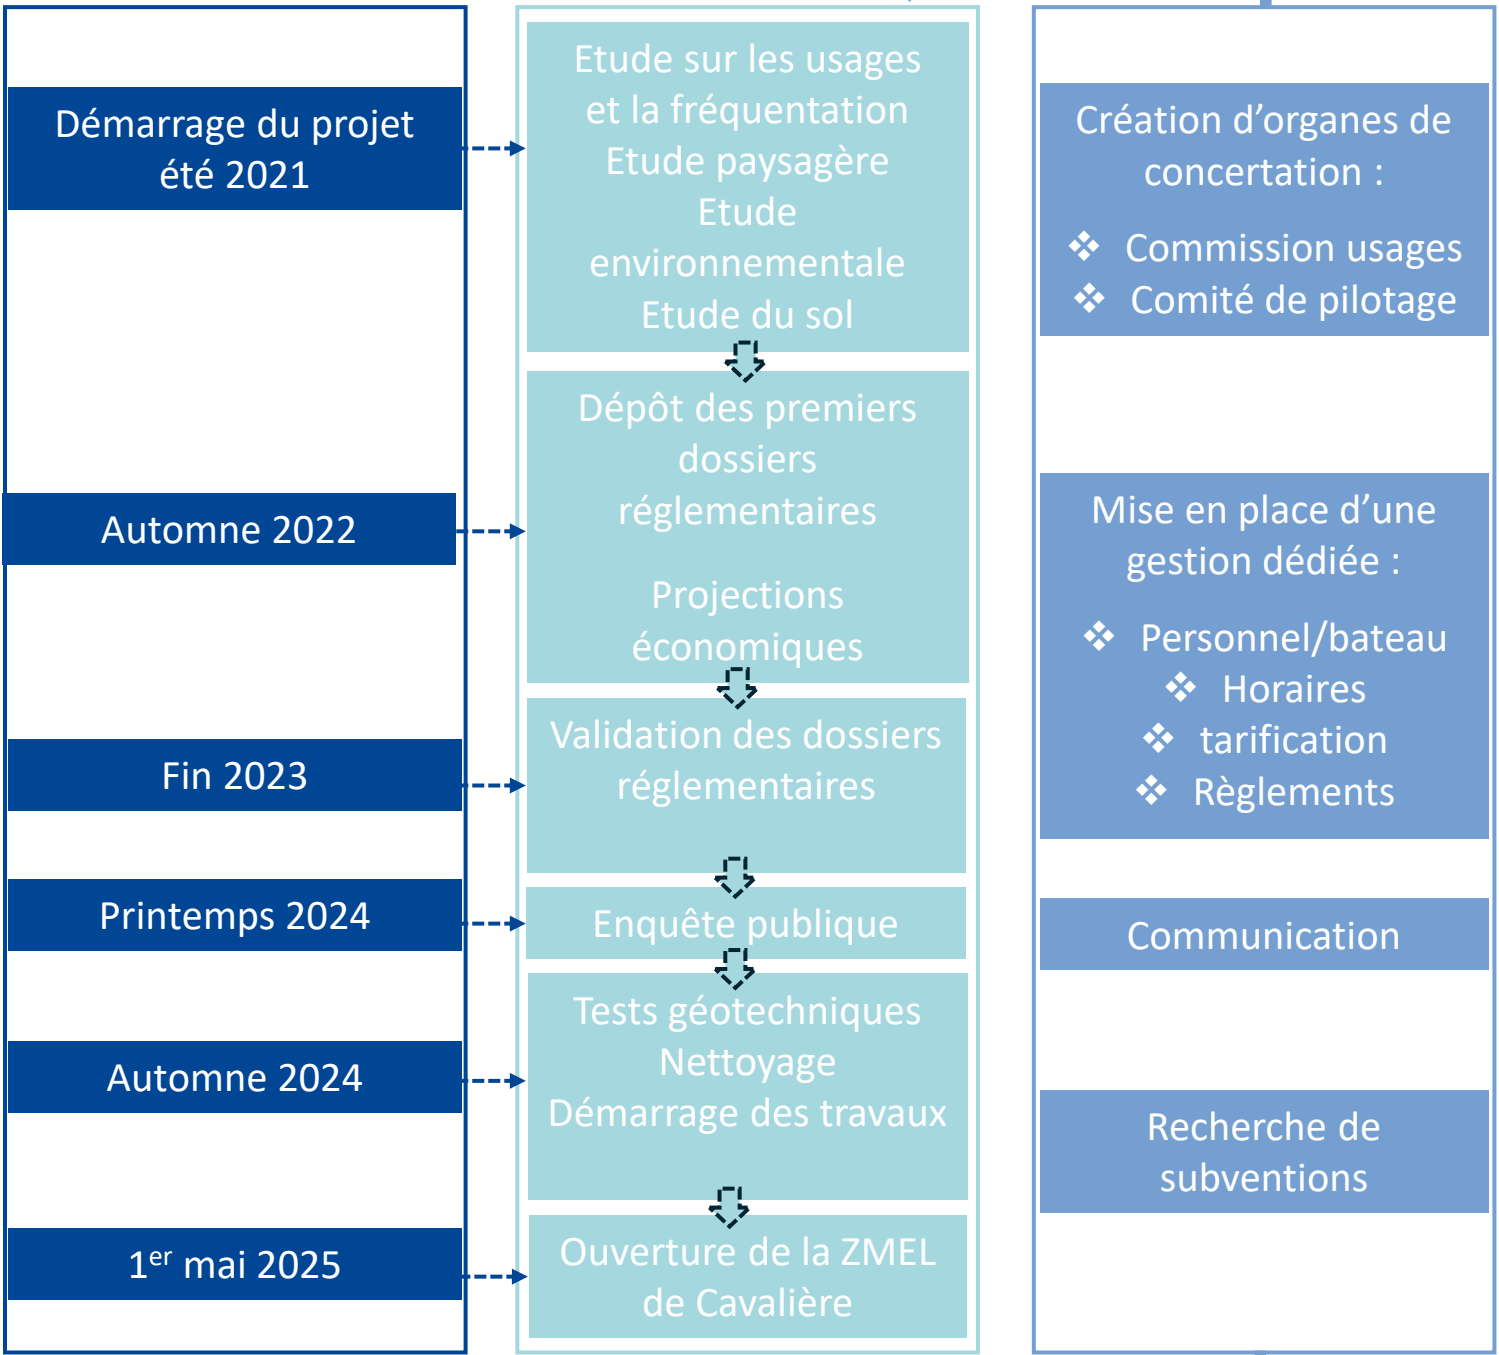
Démarrage du projet été 2021

Automne 2022

Fin 2023

Printemps 2024

Automne 2024

1$^{er}$ mai 2025

Etude sur les usages et la fréquentation
Etude paysagère
Etude environnementale
Etude du sol

Dépôt des premiers dossiers réglementaires

Projections économiques

Validation des dossiers réglementaires

Enquête publique

Tests géotechniques
Nettoyage
Démarrage des travaux

Ouverture de la ZMEL de Cavalière

Création d'organes de concertation :
❖ Commission usages
❖ Comité de pilotage

Mise en place d'une gestion dédiée :
❖ Personnel/bateau
❖ Horaires
❖ tarification
❖ Règlements

Communication

Recherche de subventions